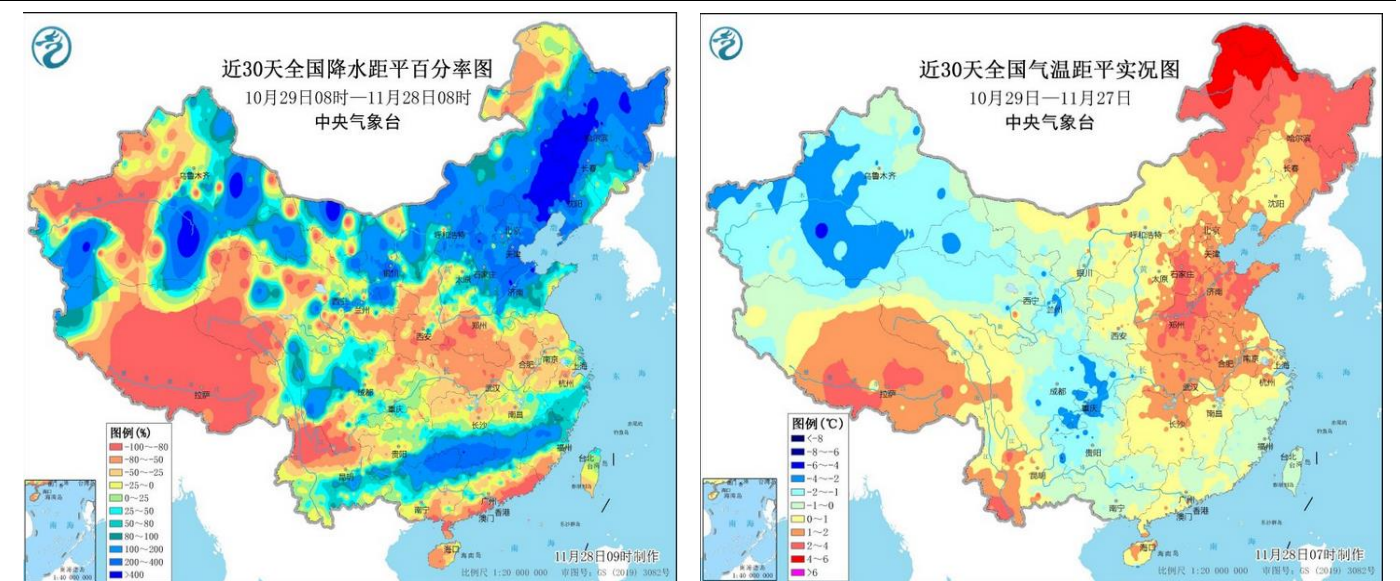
近30天全国降水距平百分率图
10月29日08时—11月28日08时
中央气象台

乌鲁木齐
哈尔滨
长春
沈阳
呼和浩特
北京
天津
银川
石家庄
太原
济南
西宁
兰州
西安
郑州
合肥
南京
上海
成都
武汉
杭州
重庆
拉萨
长沙
南昌
福州
贵阳
台北
昆明
广州
南宁
香港
澳门
海口

图例 (%)
-100~-80
-80~-50
-50~-25
-25~0
0~25
25~50
50~80
80~100
100~200
200~400
>400

11月28日09时制作
比例尺 1:20 000 000 审图号: GS (2019) 3082号

近30天全国气温距平实况图
10月29日—11月27日
中央气象台

乌鲁木齐
哈尔滨
长春
沈阳
呼和浩特
北京
天津
银川
石家庄
太原
济南
西宁
兰州
西安
郑州
合肥
南京
上海
成都
武汉
杭州
重庆
拉萨
长沙
南昌
福州
贵阳
台北
昆明
广州
南宁
香港
澳门
海口

图例 (℃)
<-8
-8~-6
-6~-4
-4~-2
-2~-1
-1~0
0~1
1~2
2~4
4~6
>6

11月28日07时制作
比例尺 1:20 000 000 审图号: GS (2019) 3082号